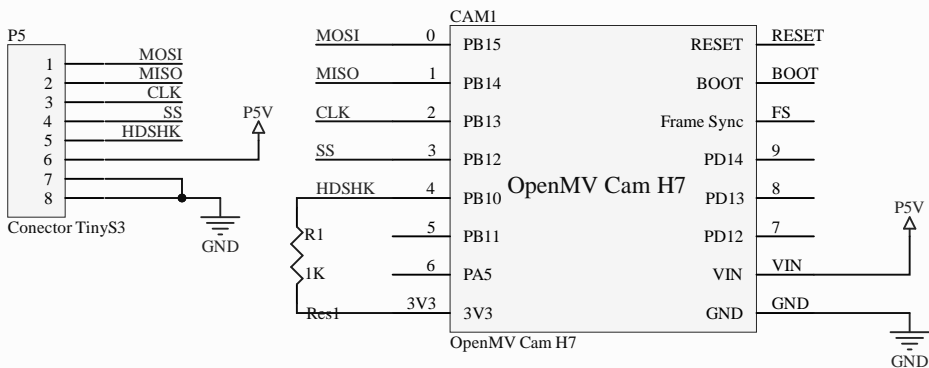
P5
1 MOSI
2 MISO
3 CLK
4 SS
5 HDSHK
6
7
8
Conector TinyS3
P5V
GND

CAM1
MOSI 0 PB15
MISO 1 PB14
CLK 2 PB13
SS 3 PB12
HDSHK 4 PB10
5 PB11
6 PA5
3V3 3V3
R1
1K
Res1
OpenMV Cam H7
RESET RESET
BOOT BOOT
Frame Sync FS
PD14 9
PD13 8
PD12 7
VIN VIN
GND GND
OpenMV Cam H7
P5V
GND